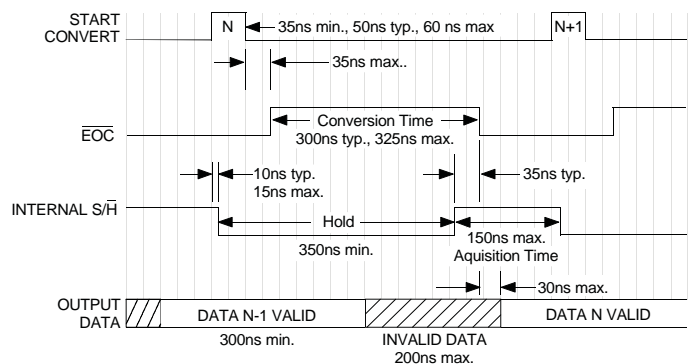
START CONVERT

N

35ns min., 50ns typ., 60 ns max

N+1

35ns max..

$\overline{EOC}$

Conversion Time
300ns typ., 325ns max.

10ns typ.
15ns max.

35ns typ.

INTERNAL S/$\overline{H}$

Hold

350ns min.

150ns max.
Aquisition Time

30ns max.

OUTPUT DATA

DATA N-1 VALID

300ns min.

INVALID DATA
200ns max.

DATA N VALID